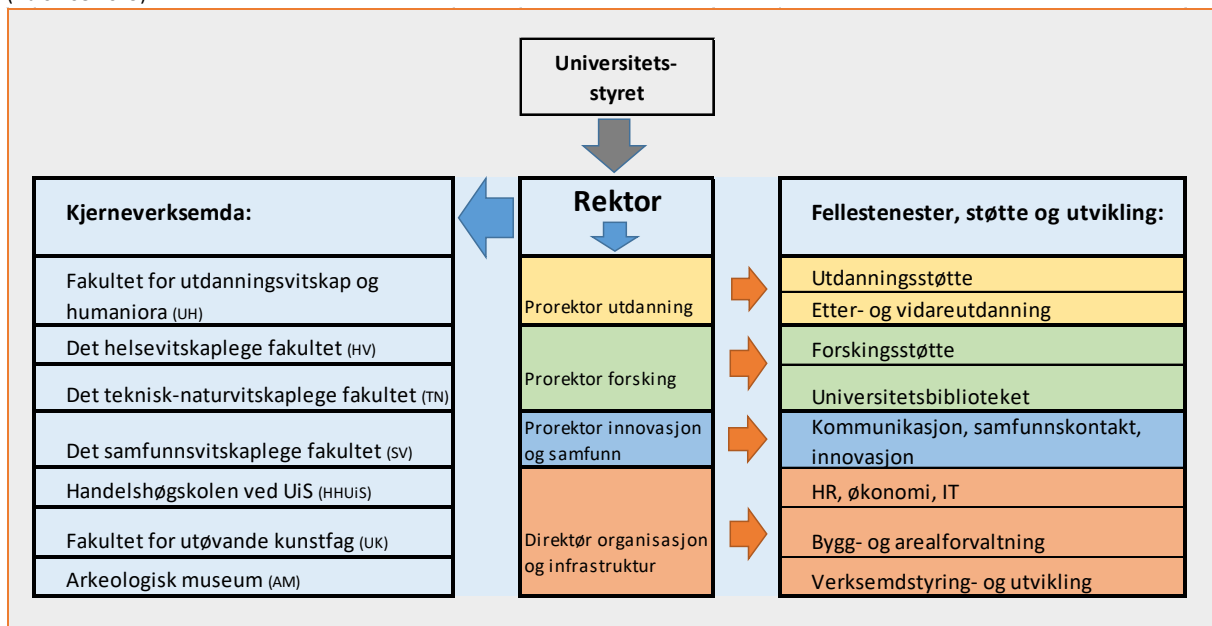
Universitetsstyret

Kjerneverksemda:

Fakultet for utdanningsvitskap og humaniora (UH)

Det helsevitskaplege fakultet (HV)

Det teknisk-naturvitskaplege fakultet (TN)

Det samfunnsvitskaplege fakultet (SV)

Handelshøgskolen ved UiS (HHUiS)

Fakultet for utøvande kunstfag (UK)

Arkeologisk museum (AM)

Rektor

Prorektor utdanning

Prorektor forsking

Prorektor innovasjon og samfunn

Direktør organisasjon og infrastruktur

Fellestenester, støtte og utvikling:

Utdanningsstøtte

Etter- og vidareutdanning

Forskingsstøtte

Universitetsbiblioteket

Kommunikasjon, samfunnskontakt, innovasjon

HR, økonomi, IT

Bygg- og arealforvaltning

Verksemdstyring- og utvikling